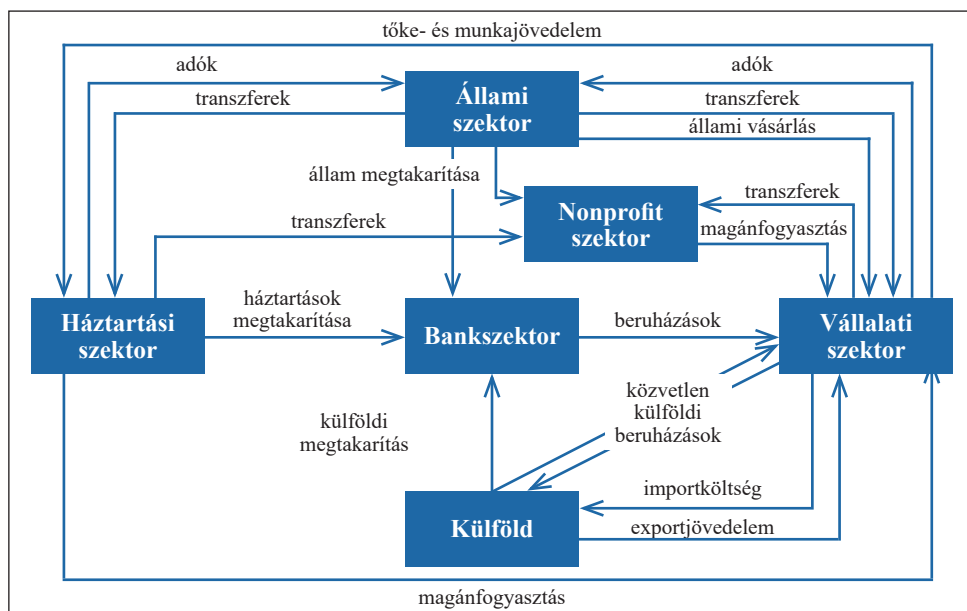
tőke- és munkajövedelem

adók

transzferek

Állami szektor

adók

transzferek

állami vásárlás

állam megtakarítása

Nonprofit szektor

transzferek

magánfogyasztás

transzferek

Háztartási szektor

háztartások megtakarítása

Bankszektor

beruházások

Vállalati szektor

közvetlen külföldi beruházások

külföldi megtakarítás

importköltség

Külföld

exportjövedelem

magánfogyasztás